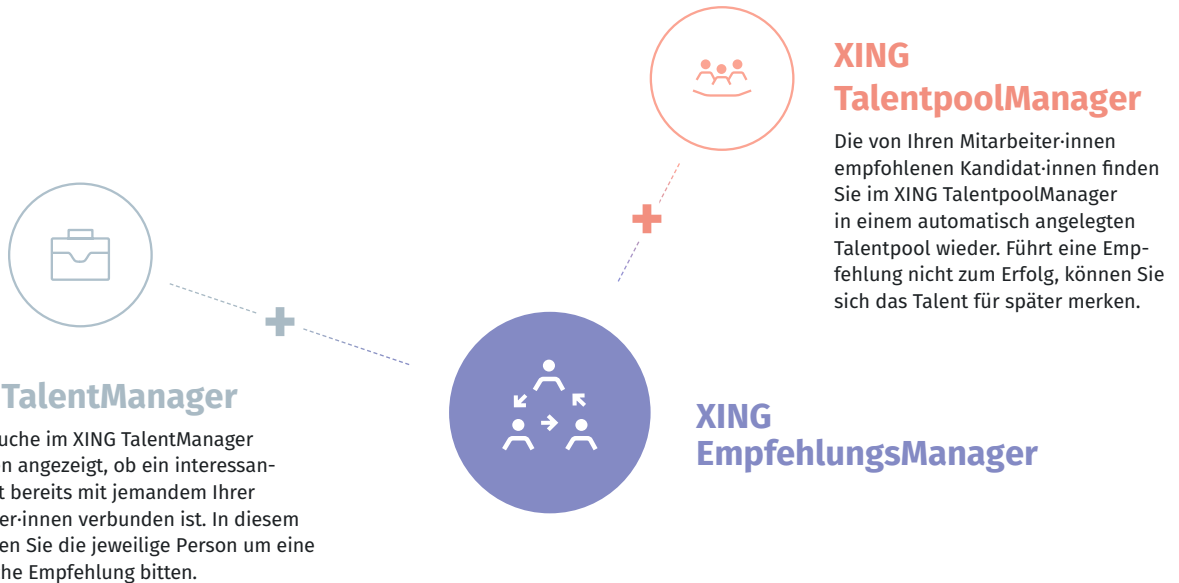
XING TalentpoolManager

Die von Ihren Mitarbeiter·innen empfohlenen Kandidat·innen finden Sie im XING TalentpoolManager in einem automatisch angelegten Talentpool wieder. Führt eine Empfehlung nicht zum Erfolg, können Sie sich das Talent für später merken.

TalentManager

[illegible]uche im XING TalentManager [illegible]n angezeigt, ob ein interessan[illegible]t bereits mit jemandem Ihrer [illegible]er·innen verbunden ist. In diesem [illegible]en Sie die jeweilige Person um eine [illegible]he Empfehlung bitten.

XING EmpfehlungsManager